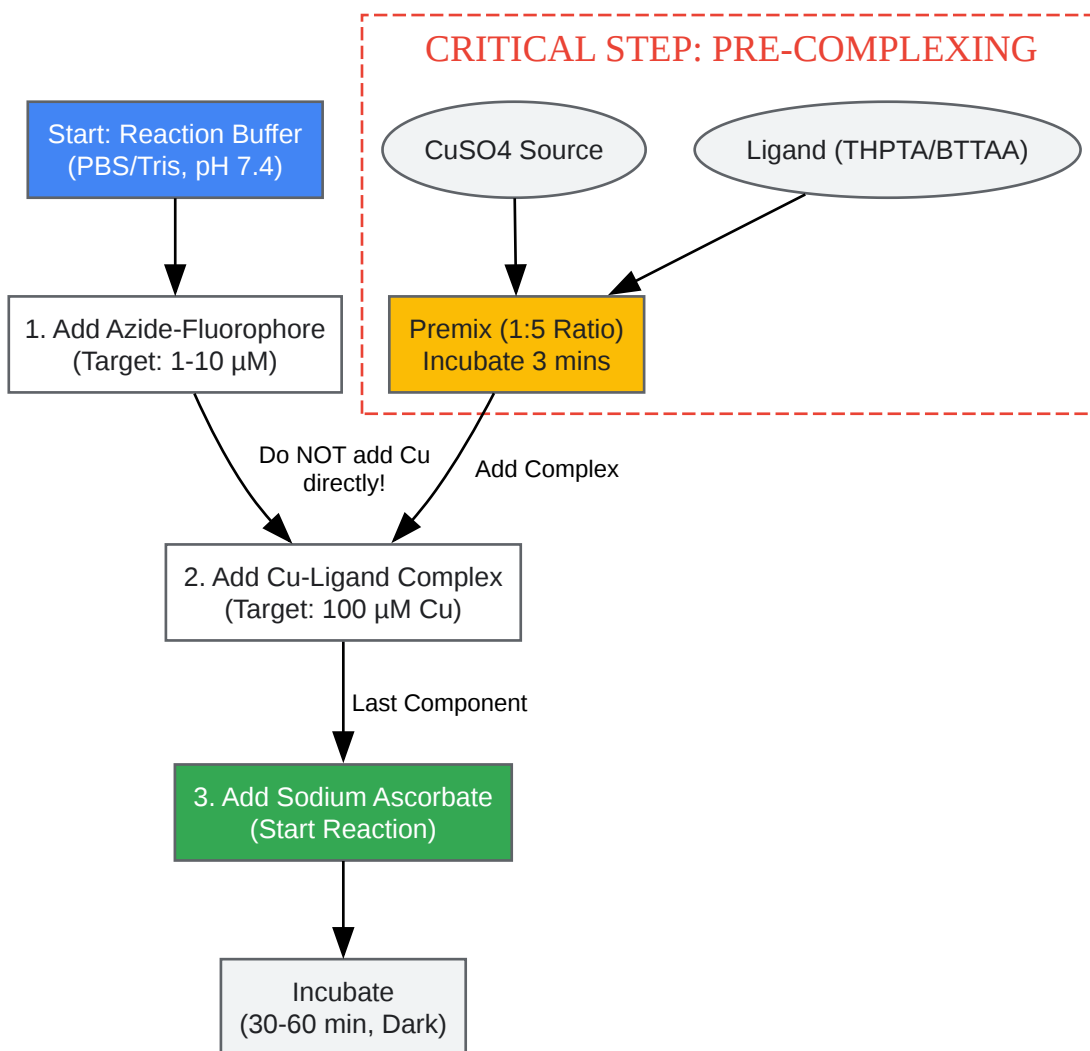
CRITICAL STEP: PRE-COMPLEXING

Start: Reaction Buffer
(PBS/Tris, pH 7.4)

CuSO4 Source

Ligand (THPTA/BTTAA)

1. Add Azide-Fluorophore
(Target: 1-10 µM)

Premix (1:5 Ratio)
Incubate 3 mins

Do NOT add Cu directly!

Add Complex

2. Add Cu-Ligand Complex
(Target: 100 µM Cu)

Last Component

3. Add Sodium Ascorbate
(Start Reaction)

Incubate
(30-60 min, Dark)